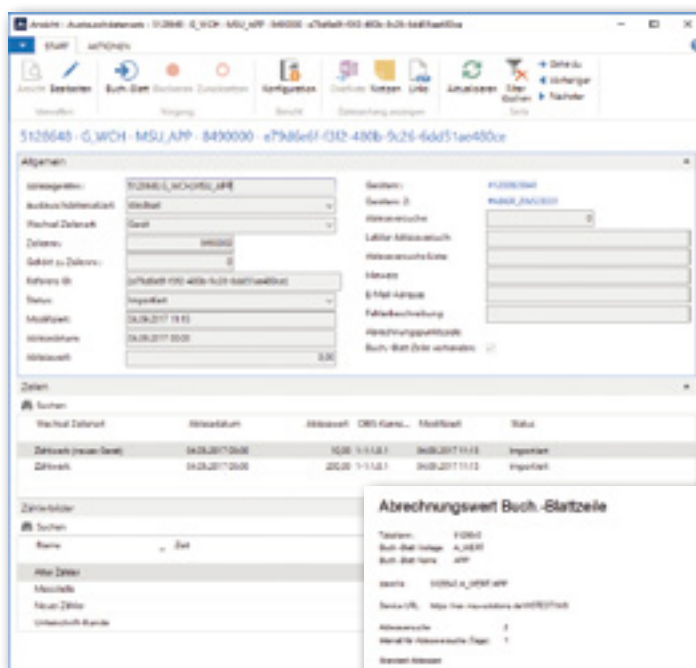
Ansicht - Austauschdatensatz - 5128640 - G_WCH - MSU_APP - 8490000 - e79d6e6f-f3f2-480b-9c26-6dd51ae480ce

START AKTIONEN

Ansicht Bearbeiten Buch.-Blatt Buchen Zurücksetzen Konfiguration OneNote Notizen Links Aktualisieren Filter löschen Gehe zu Vorheriger Nächster

Verwalten Vorgang Bericht Datenanzeigen Seite

5128640 · G_WCH · MSU_APP · 8490000 · e79d6e6f-f3f2-480b-9c26-6dd51ae480ce

Allgemein

Vorlagenname: 5128640_G_WCH_MSU_APP
Austauschdatensatzart: Wechsel
Wechsel Zählerart: Gerät
Zählerart: 8490000
Gehört zu Zählernr.: 0
Referenz ID: e79d6e6f-f3f2-480b-9c26-6dd51ae480ce
Status: Importiert
Modifiziert: 04.09.2017 11:13
Wirksam ab: 04.09.2017 00:00
Ablesewert: 0,00

Geräte-: 5128640
Geräte- ID: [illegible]
Ableseversuche: 0
Letzter Ableseversuch
Ableseversuchszeit
Message
E-Mail-Adresse
Fehlerbeschreibung
Abrechnungswertquelle
Buch.-Blatt Zeile vorhanden:

Zeilen

Suchen

| Wechsel Zählerart | Ablesedatum | Ablesewert | OBIS-Kennz... | Modifiziert | Status |
|---|---|---|---|---|---|
| Zählwerk (neues Gerät) | 04.09.2017 00:00 | 10,00 | 1-1:1.8.1 | 04.09.2017 11:13 | Importiert |
| Zählwerk | 04.09.2017 00:00 | 200,00 | 1-1:1.8.1 | 04.09.2017 11:13 | Importiert |

Zählerbilder

Suchen

Name Zeit

Alter Zähler
Messstelle
Neuer Zähler
Unterschrift Kunde

Abrechnungswert Buch.-Blattzeile

Tabellenn: 5128640
Buch.-Blatt Vorlage: A_WERT
Buch.-Blatt Name: APP

Identität: 5128640_A_WERT-APP

Service URL: https://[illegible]

Ableseversuche: 3
Intervall für Ableseversuche (Tage): 1

Standard Ablesen